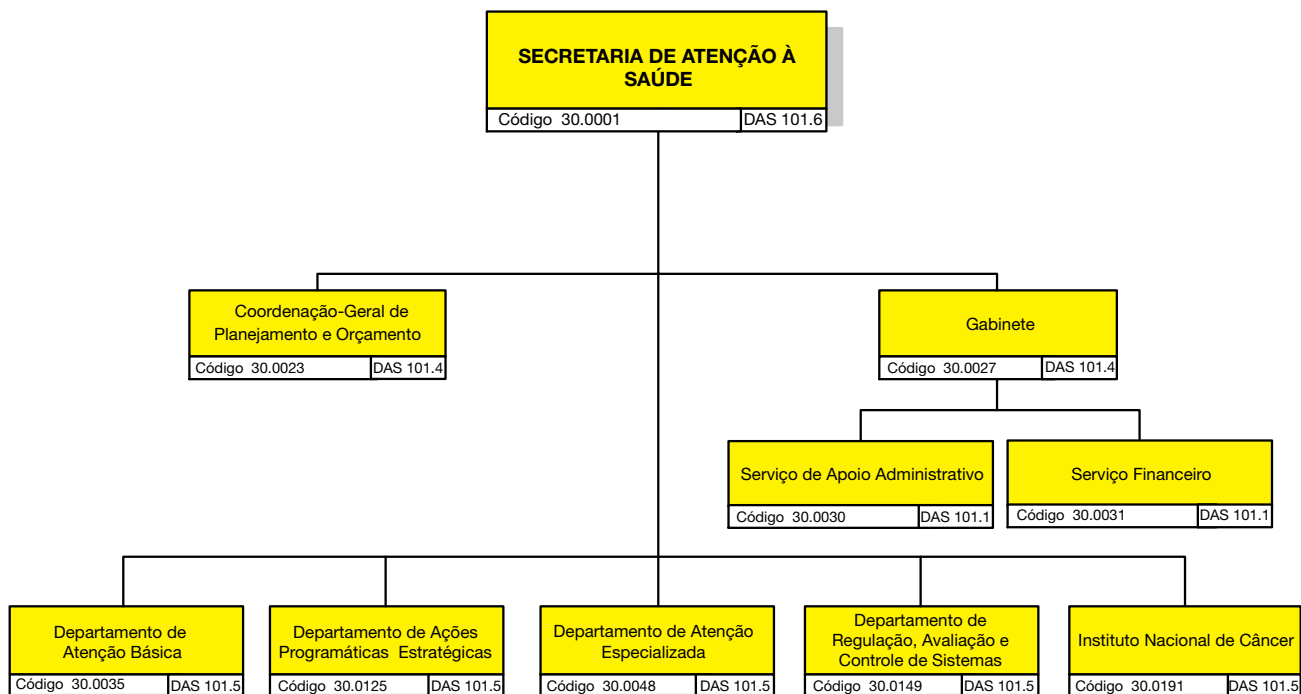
SECRETARIA DE ATENÇÃO À SAÚDE
Código 30.0001 | DAS 101.6

Coordenação-Geral de Planejamento e Orçamento
Código 30.0023 | DAS 101.4

Gabinete
Código 30.0027 | DAS 101.4

Serviço de Apoio Administrativo
Código 30.0030 | DAS 101.1

Serviço Financeiro
Código 30.0031 | DAS 101.1

Departamento de Atenção Básica
Código 30.0035 | DAS 101.5

Departamento de Ações Programáticas Estratégicas
Código 30.0125 | DAS 101.5

Departamento de Atenção Especializada
Código 30.0048 | DAS 101.5

Departamento de Regulação, Avaliação e Controle de Sistemas
Código 30.0149 | DAS 101.5

Instituto Nacional de Câncer
Código 30.0191 | DAS 101.5